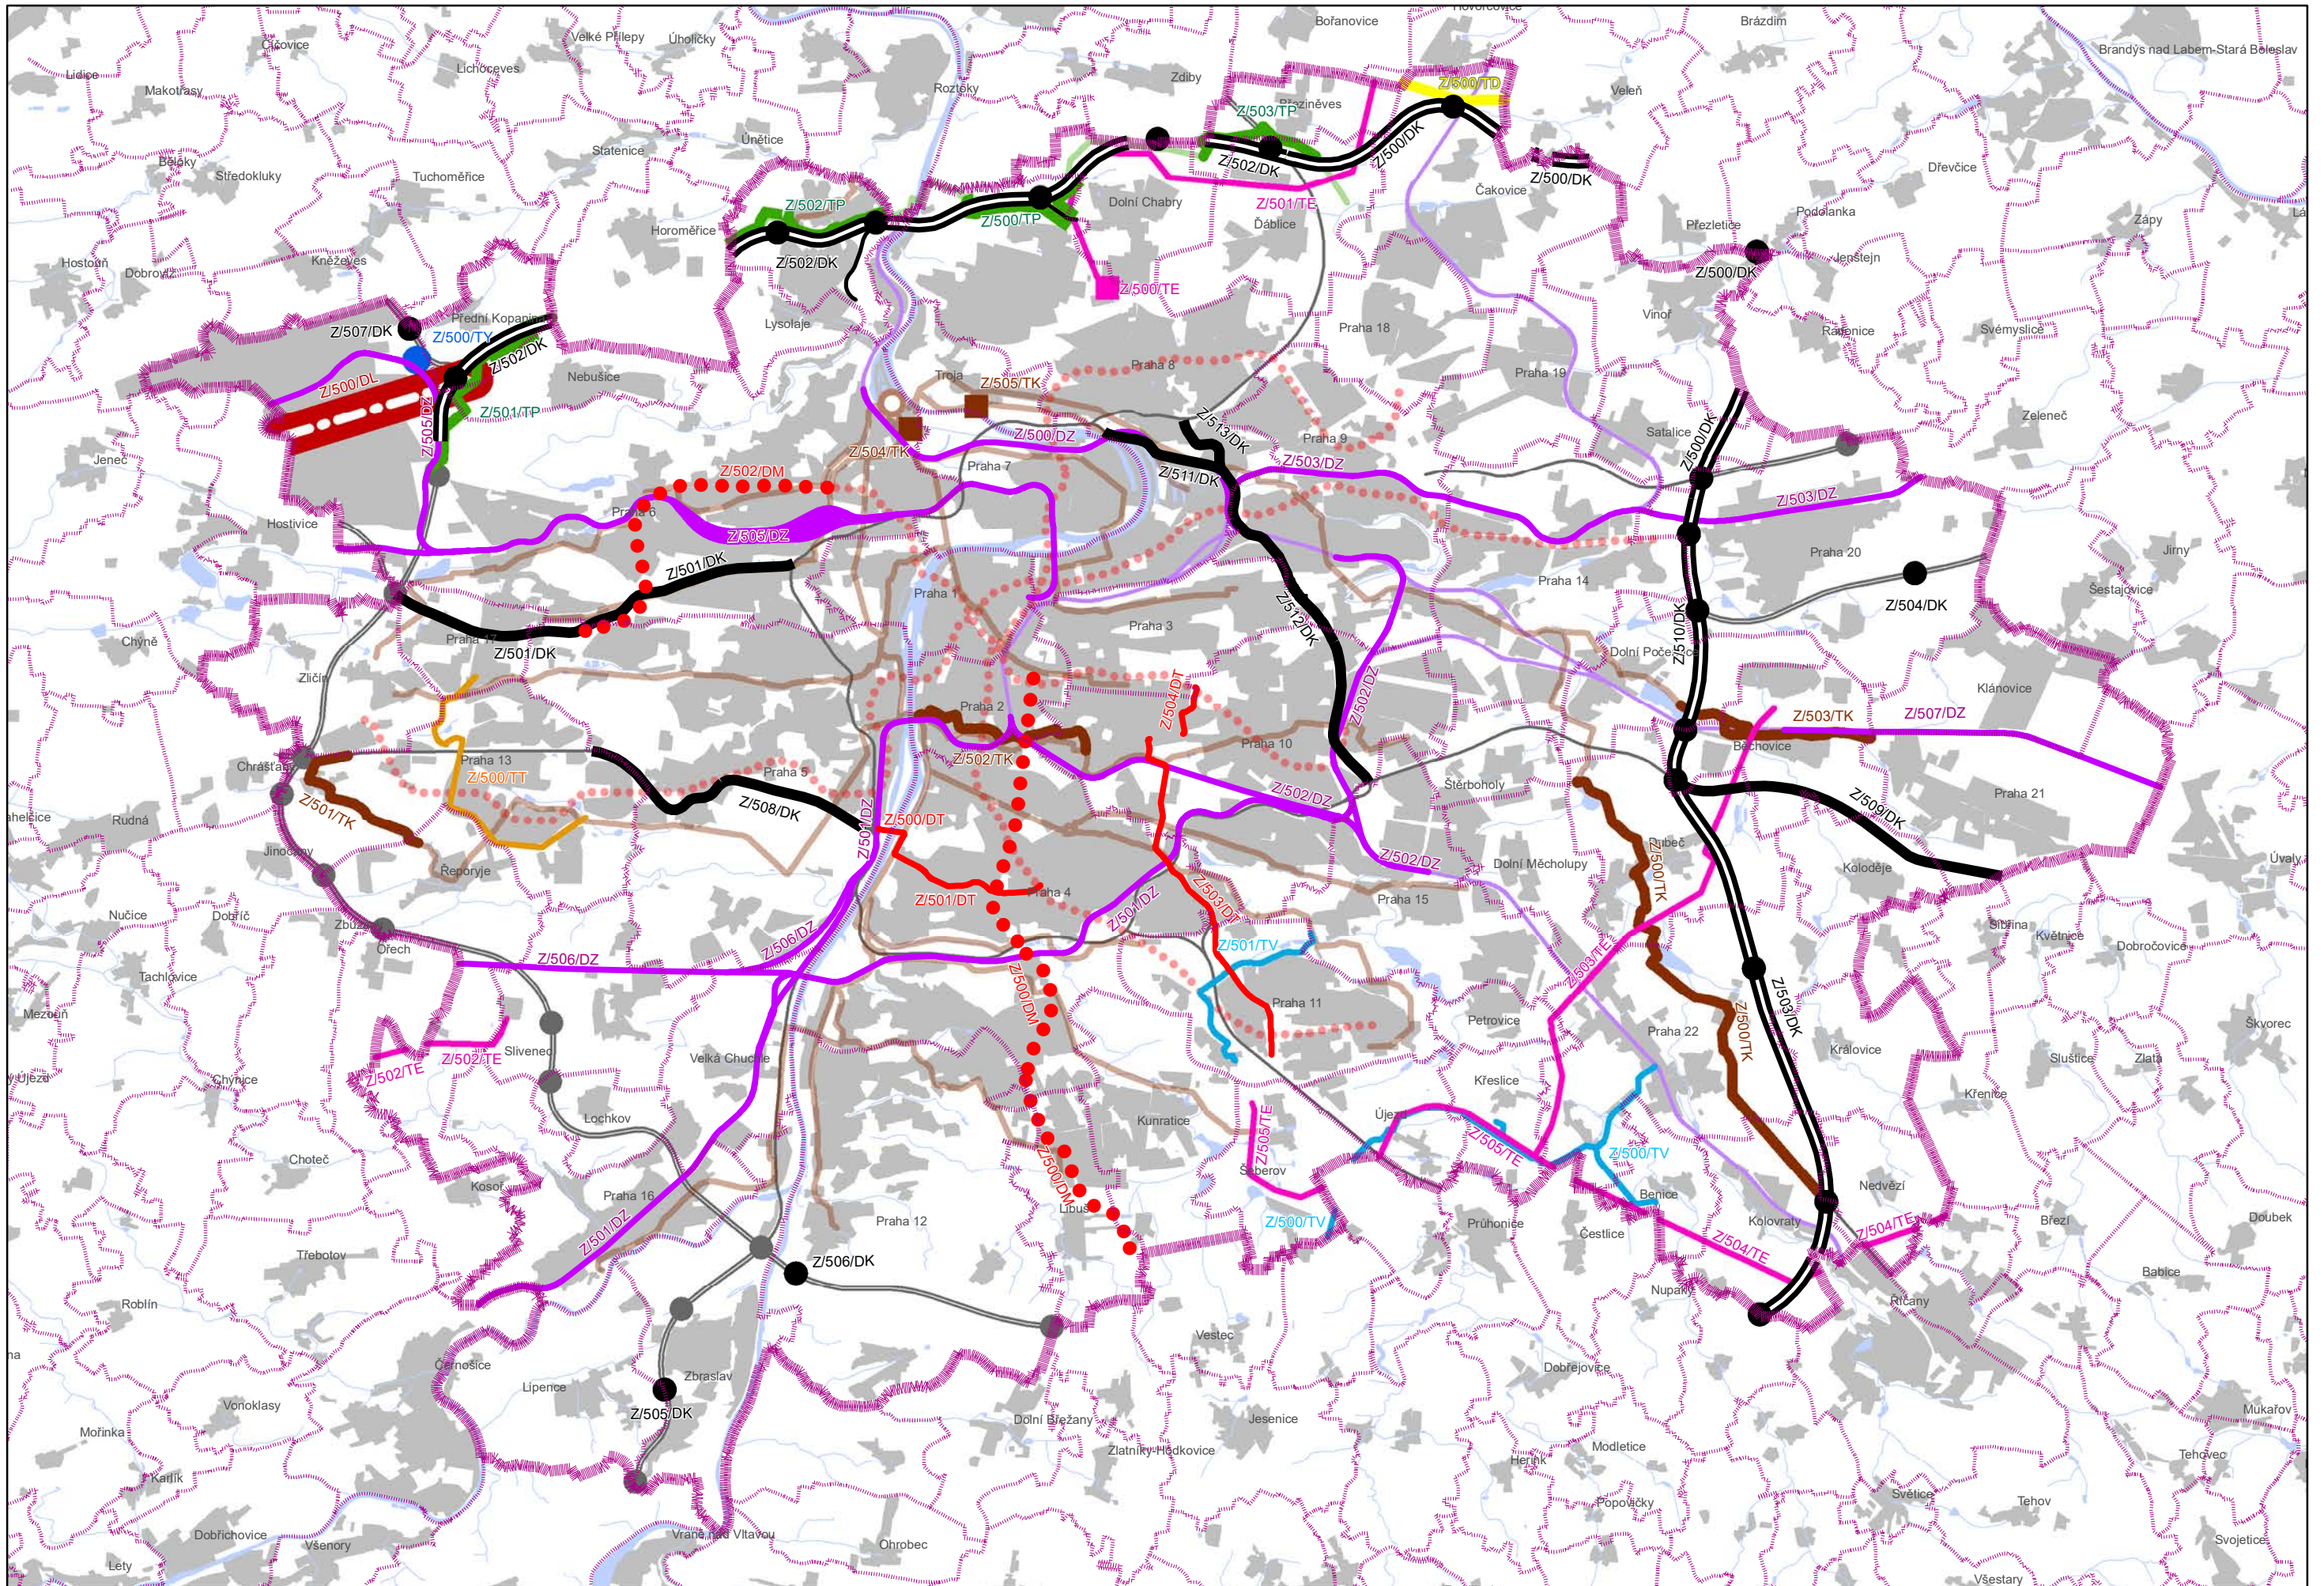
Bořanovice
Hovorčovice
Brázdim
Brandýs nad Labem-Stará Boleslav
Velké Přílepy
Úholičky
Čičovice
Lidice
Makotřasy
Lichoceves
Roztoky
Zdiby
Přezletice
Veleň
Z/500/TD
Z/503/TP
Březiněves
Z/500/DK
Z/502/DK
Z/500/DK
Čakovice
Z/501/TE
Ďáblice
Únětice
Statenice
Tuchoměřice
Středokluky
Běloky
Dřevčice
Podolanka
Zápy
Z/502/TP
Z/500/TP
Dolní Chabry
Horoměřice
Z/502/DK
Z/500/DK
Jenštejn
Z/500/TE
Hostouň
Dobrovíz
Kněževes
Lysolaje
Praha 18
Vinoř
Radonice
Svémyslice
Z/507/DK
Z/500/TY
Přední Kopanina
Z/502/DK
Nebušice
Praha 8
Praha 19
Z/500/DL
Z/505/DZ
Z/501/TP
Troja
Z/505/TK
Zeleneč
Z/513/DK
Satalice
Z/500/DK
Z/500/DZ
Praha 9
Jeneč
Z/504/TK
Praha 7
Z/511/DK
Z/503/DZ
Z/502/DM
Z/503/DZ
Praha 6
Z/505/DZ
Hostivice
Praha 20
Jirny
Z/501/DK
Praha 14
Praha 1
Z/504/DK
Z/512/DK
Šestajovice
Praha 3
Chýně
Praha 17
Z/501/DK
Dolní Počernice
Z/510/DK
Zličín
Z/502/DZ
Klánovice
Z/504/DT
Praha 2
Z/503/TK
Z/507/DZ
Praha 13
Běchovice
Chrášťany
Z/502/TK
Praha 10
Z/500/TT
Praha 5
Štěrboholy
Praha 21
Z/501/TK
Z/502/DZ
Z/508/DK
Z/509/DK
Z/500/DT
Z/501/DZ
Jinočany
Rudná
Řeporyje
Z/502/DZ
Dolní Měcholupy
Újezd nad Lesy
Úvaly
Praha 4
Koloděje
Z/501/DT
Z/503/DT
Z/500/TK
Praha 15
Nučice
Dobříč
Zbuzany
Z/501/DZ
Sibřina
Květnice
Z/506/DZ
Ořech
Z/501/TV
Dobročovice
Tachlovice
Z/500/DM
Z/503/TE
Z/503/DK
Praha 11
Mezouň
Petrovice
Škvorec
Praha 22
Z/500/TK
Z/502/TE
Slivenec
Královice
Sluštice
Zlatá
Z/502/TE
Velká Chuchle
Křeslice
Chýnice
Úhonice
Křenice
Kunratice
Lochkov
Z/505/TE
Újezd
Choteč
Z/505/TE
Z/500/TV
Šeberov
Benice
Nedvězí
Kosoř
Praha 16
Z/501/DZ
Z/500/DM
Z/500/TV
Průhonice
Čestlice
Kolovraty
Z/504/TE
Z/504/TE
Březí
Doubek
Praha 12
Libuš
Z/506/DK
Třebotov
Nupaky
Babice
Roblín
Říčany
Vestec
Černošice
Zbraslav
Dobřejovice
Z/505/DK
Lipence
Mukařov
Vonoklasy
Dolní Břežany
Jesenice
Zlatníky-Hodkovice
Moříňka
Modletice
Tehovec
Herink
Karlík
Popovičky
Světice
Tehov
Dobřichovice
Všenory
Vrané nad Vltavou
Ohrobec
Svojetice
Lety
Všestary